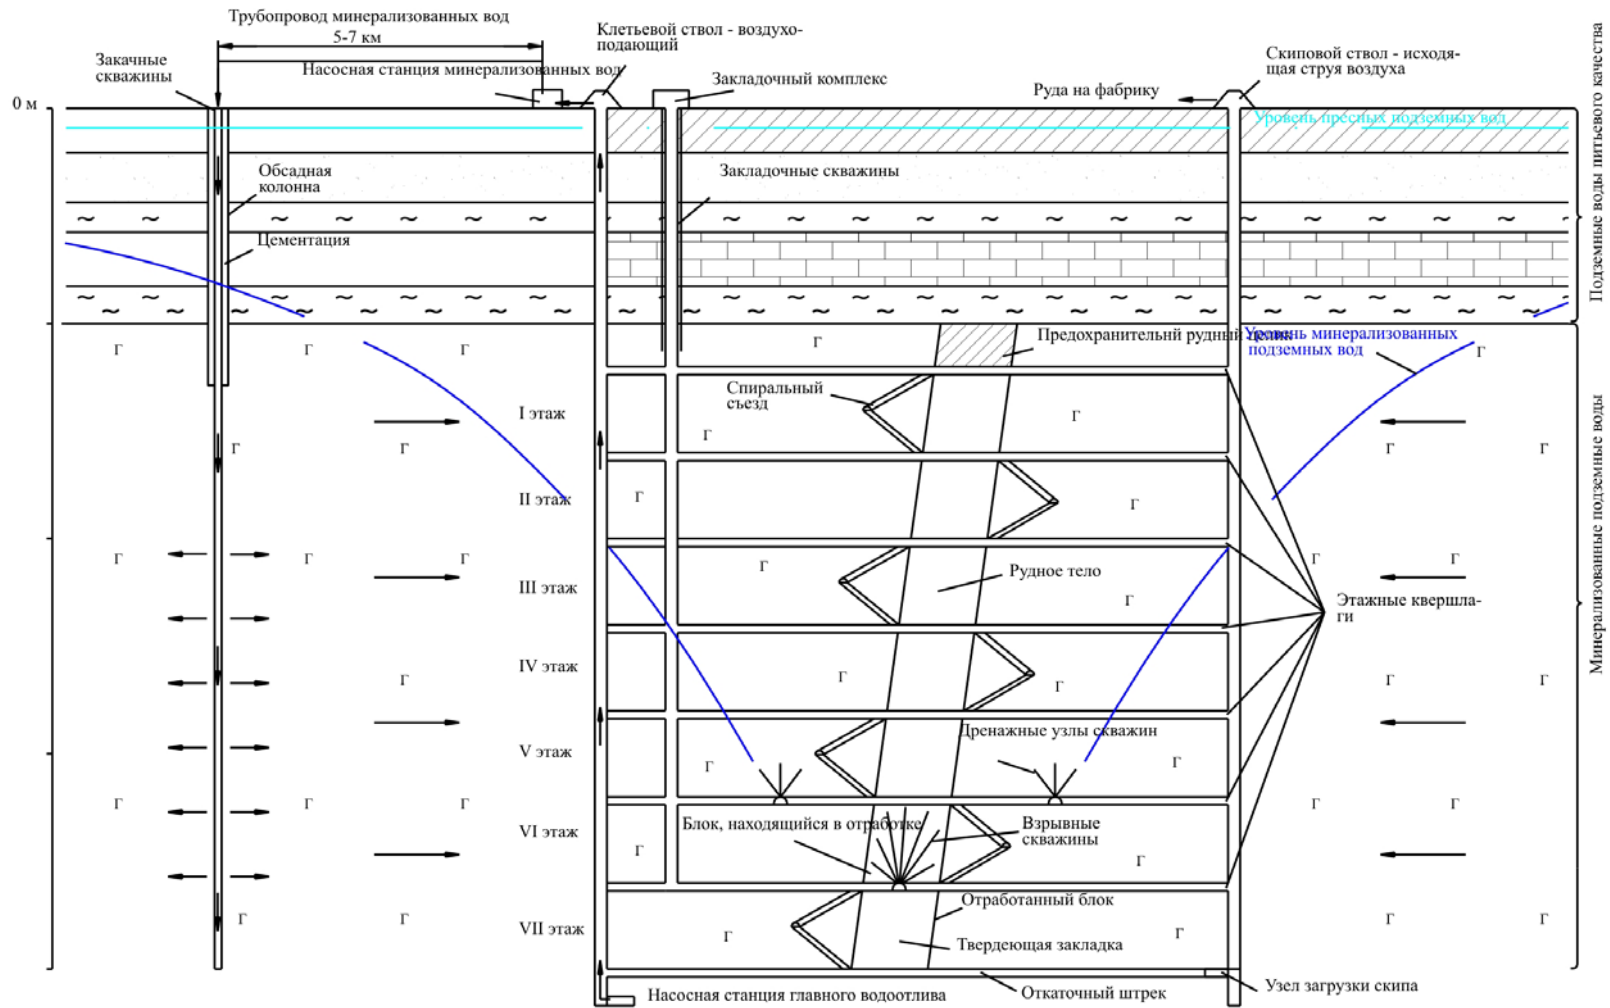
Трубопровод минерализованных вод
5-7 км
Закачные скважины
Клетьевой ствол - воздухоподающий
Насосная станция минерализованных вод
Закладочный комплекс
Скиповой ствол - исходящая струя воздуха
Руда на фабрику
0 м
Уровень пресных подземных вод
Подземные воды питьевого качества
Обсадная колонна
Закладочные скважины
Цементация
Предохранительный рудный целик
Уровень минерализованных подземных вод
Г
Г
Г
Г
Г
Спиральный съезд
I этаж
Г
Г
Г
Г
Г
Г
II этаж
Г
Г
Г
Г
Г
Г
Г
Г
Г
Рудное тело
III этаж
Г
Этажные квершлаги
Минерализованные подземные воды
IV этаж
Г
Г
Г
Г
Г
V этаж
Дренажные узлы скважин
Г
Г
Г
Г
Г
Г
Г
VI этаж
Блок, находящийся в отработке
Взрывные скважины
Г
Г
Г
Г
Отработанный блок
VII этаж
Г
Г
Г
Г
Твердеющая закладка
Г
Насосная станция главного водоотлива
Откаточный штрек
Узел загрузки скипа